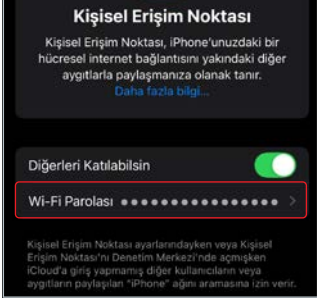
Kişisel Erişim Noktası

Kişisel Erişim Noktası, iPhone'unuzdaki bir hücresel internet bağlantısını yakındaki diğer aygıtlarla paylaşmanıza olanak tanır. Daha fazla bilgi...

Diğerleri Katılabilsin

Wi-Fi Parolası ••••••••••••••• >

Kişisel Erişim Noktası ayarlarındayken veya Kişisel Erişim Noktası'nı Denetim Merkezi'nde açmışken iCloud'a giriş yapmamış diğer kullanıcıların veya aygıtların paylaşılan "iPhone" ağını aramasına izin verir.